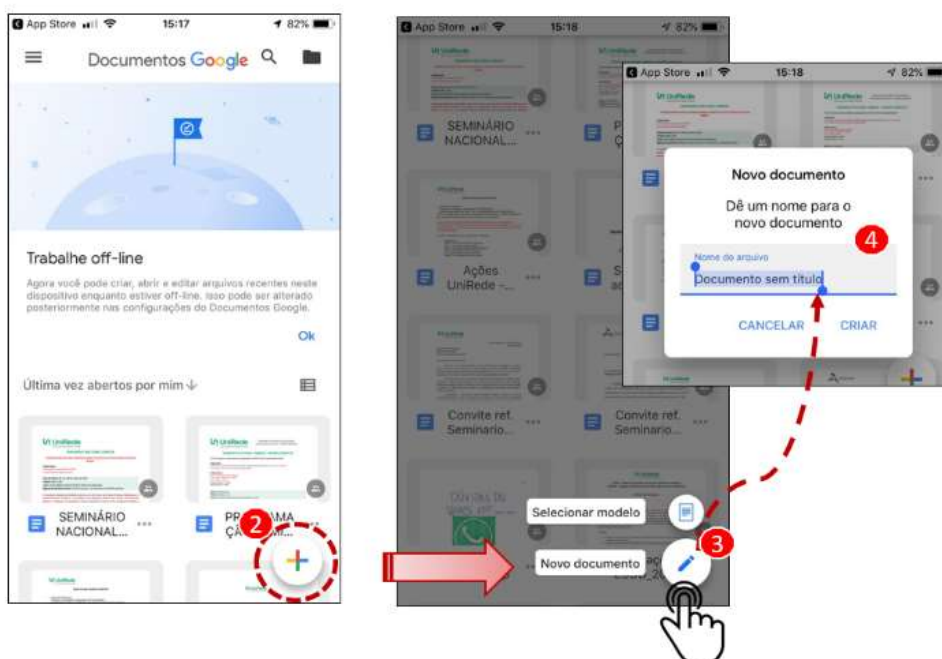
App Store 15:17 82%

Documentos Google

Trabalhe off-line

Agora você pode criar, abrir e editar arquivos recentes neste dispositivo enquanto estiver off-line. Isso pode ser alterado posteriormente nas configurações do Documentos Google.

Ok

Última vez abertos por mim ↓

SEMINÁRIO NACIONAL...

PROGRAMA Ç...

2

App Store 15:18 82%

SEMINÁRIO NACIONAL...

Ações UniRede -...

Convite ref. Seminario...

Convite ref. Seminario...

App Store 15:18 82%

Novo documento

Dê um nome para o novo documento

4

Nome do arquivo

Documento sem título

CANCELAR

CRIAR

Selecionar modelo

Novo documento

3